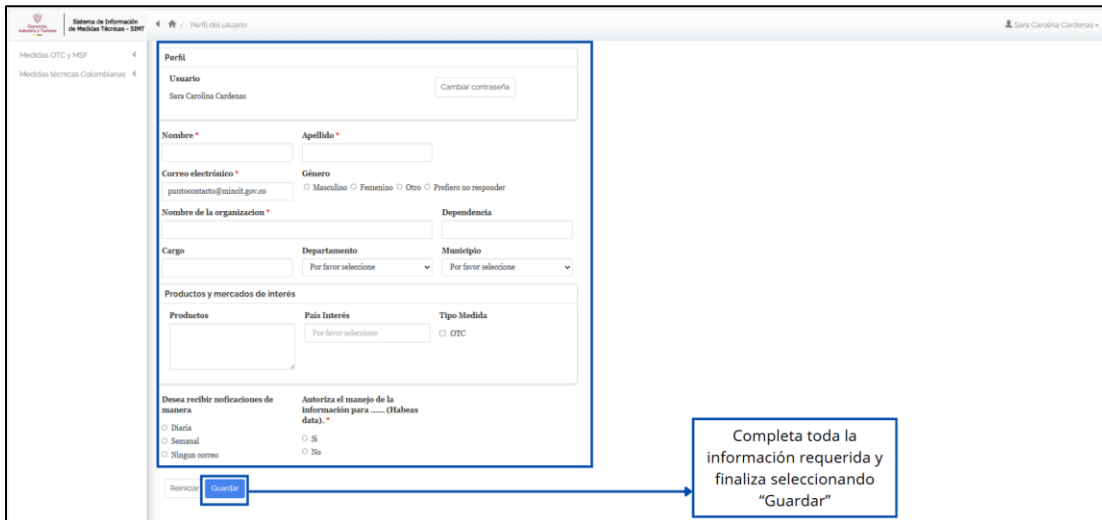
Comercio, Industria y Turismo

Sistema de Información de Medidas Técnicas - SIMT

Perfil del usuario

Sara Carolina Cardenas

Medidas OTC y MSF

Medidas técnicas Colombianas

Perfil

Usuario

Sara Carolina Cardenas

Cambiar contraseña

Nombre *

Apellido *

Correo electrónico *

puntocontacto@mincit.gov.co

Género

○ Masculino ○ Femenino ○ Otro ○ Prefiero no responder

Nombre de la organizacion *

Dependencia

Cargo

Departamento

Por favor seleccione

Municipio

Por favor seleccione

Productos y mercados de interés

Productos

País Interés

Por favor seleccione

Tipo Medida

☐ OTC

Desea recibir noficaciones de manera

○ Diaria

○ Semanal

○ Ningun correo

Autoriza el manejo de la información para ...... (Habeas data). *

○ Si

○ No

Reiniciar

Guardar

Completa toda la información requerida y finaliza seleccionando "Guardar"